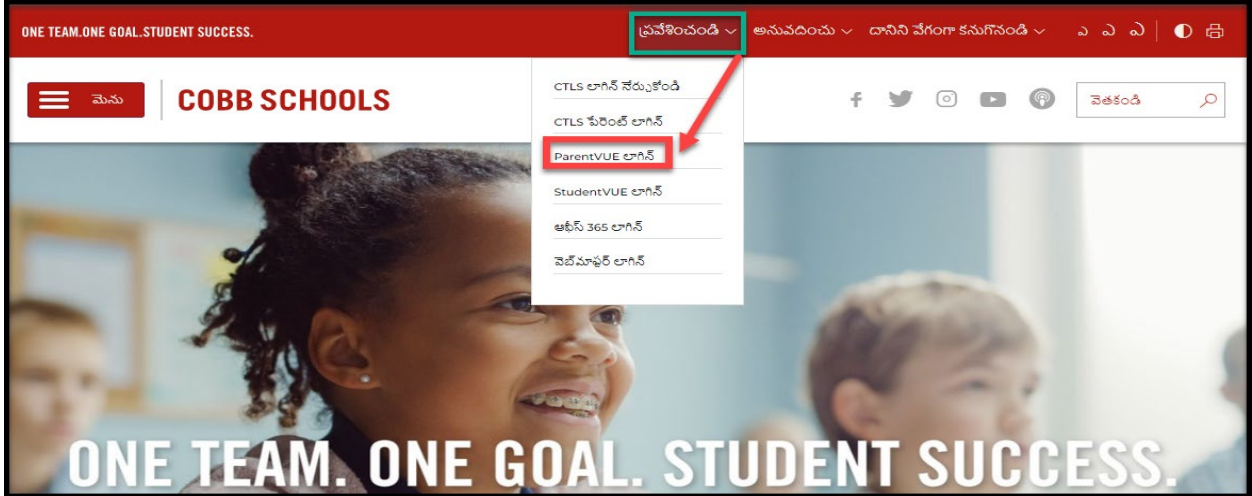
ONE TEAM.ONE GOAL.STUDENT SUCCESS.

ప్రవేశించండి ⌄ అనువదించు ⌄ దానిని వేగంగా కనుగొనండి ⌄ ఎ ఎ ఎ

మెను COBB SCHOOLS

వెతకండి

CTLS లాగిన్ నేర్చుకోండి
CTLS పేరెంట్ లాగిన్
ParentVUE లాగిన్
StudentVUE లాగిన్
ఆఫీస్ 365 లాగిన్
వెబ్‌మాస్టర్ లాగిన్

ONE TEAM. ONE GOAL. STUDENT SUCCESS.